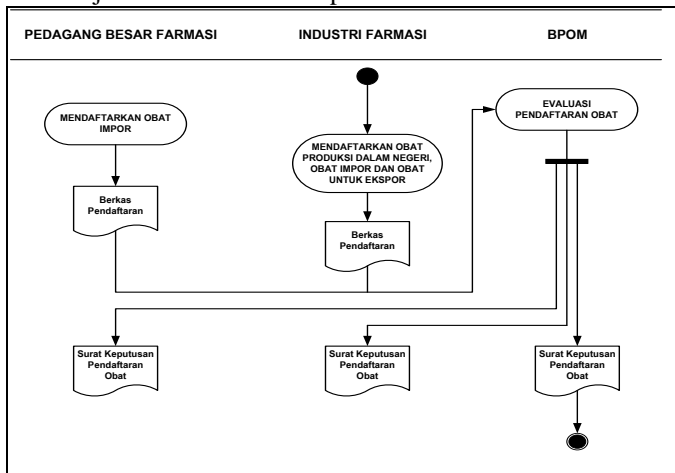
PEDAGANG BESAR FARMASI

INDUSTRI FARMASI

BPOM

MENDAFTARKAN OBAT IMPOR

Berkas Pendaftaran

MENDAFTARKAN OBAT PRODUKSI DALAM NEGERI, OBAT IMPOR DAN OBAT UNTUK EKSPOR

Berkas Pendaftaran

EVALUASI PENDAFTARAN OBAT

Surat Keputusan Pendaftaran Obat

Surat Keputusan Pendaftaran Obat

Surat Keputusan Pendaftaran Obat